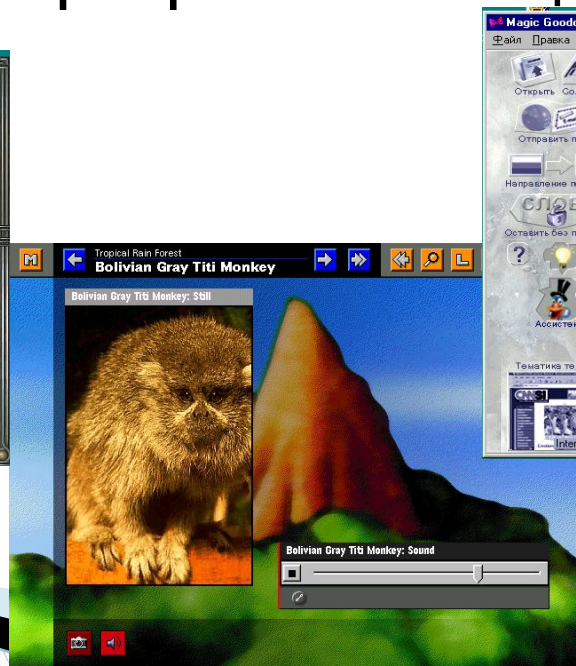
Magic Goode
Файл Правка
Открыть Со
Отправить п
Направление п
СЛОВ
Оставить без п
Ассистен
Тематика те
Inter

M
Tropical Rain Forest
Bolivian Gray Titi Monkey
Bolivian Gray Titi Monkey: Still
Bolivian Gray Titi Monkey: Sound